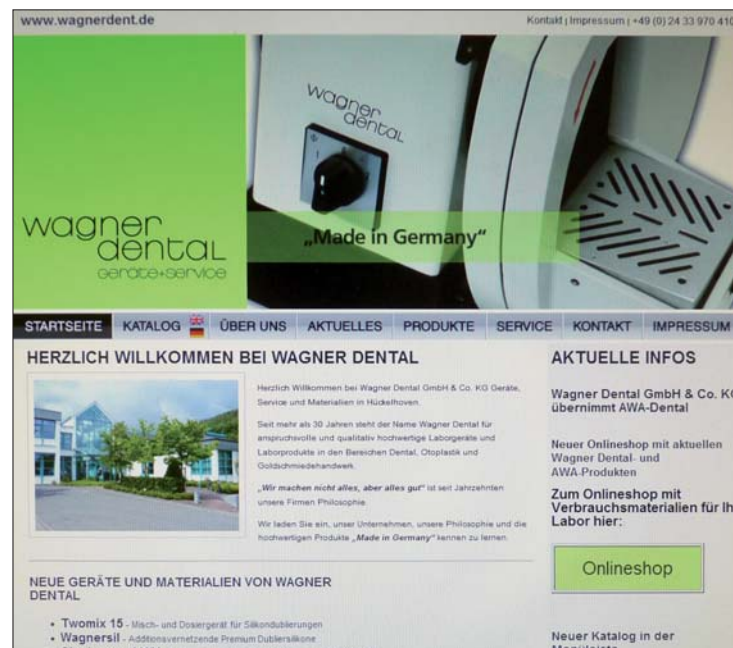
www.wagnerdent.de

Kontakt | Impressum | +49 (0) 24 33 970 41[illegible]

wagner dental

wagner dental Geräte+Service

„Made in Germany"

STARTSEITE KATALOG ÜBER UNS AKTUELLES PRODUKTE SERVICE KONTAKT IMPRESSUM

HERZLICH WILLKOMMEN BEI WAGNER DENTAL

Herzlich Willkommen bei Wagner Dental GmbH & Co. KG Geräte, Service und Materialien in Hückelhoven.

Seit mehr als 30 Jahren steht der Name Wagner Dental für anspruchsvolle und qualitativ hochwertige Laborgeräte und Laborprodukte in den Bereichen Dental, Otoplastik und Goldschmiedehandwerk.

„Wir machen nicht alles, aber alles gut" ist seit Jahrzehnten unsere Firmen Philosophie.

Wir laden Sie ein, unser Unternehmen, unsere Philosophie und die hochwertigen Produkte „Made in Germany" kennen zu lernen.

NEUE GERÄTE UND MATERIALIEN VON WAGNER DENTAL

• Twomix 15 - Misch- und Dosiergerät für Silikondublierungen
• Wagnersil - Additionsvernetzende Premium Dubliersilikone

AKTUELLE INFOS

Wagner Dental GmbH & Co. K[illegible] übernimmt AWA-Dental

Neuer Onlineshop mit aktuellen Wagner Dental- und AWA-Produkten

Zum Onlineshop mit Verbrauchsmaterialien für Ih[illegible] Labor hier:

Onlineshop

Neuer Katalog in der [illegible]